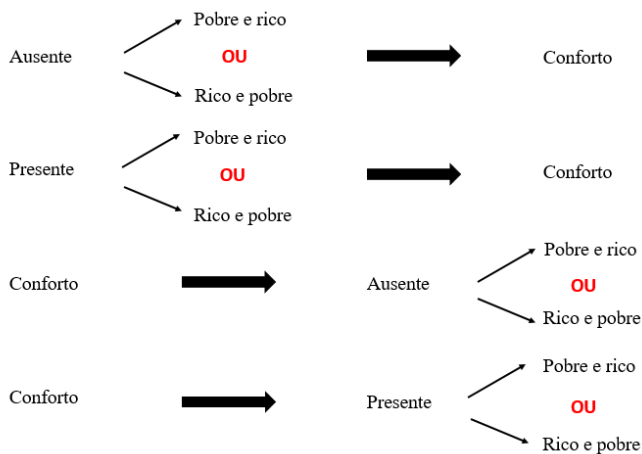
Ausente

Pobre e rico

OU

Rico e pobre

Conforto

Presente

Pobre e rico

OU

Rico e pobre

Conforto

Conforto

Ausente

Pobre e rico

OU

Rico e pobre

Conforto

Presente

Pobre e rico

OU

Rico e pobre